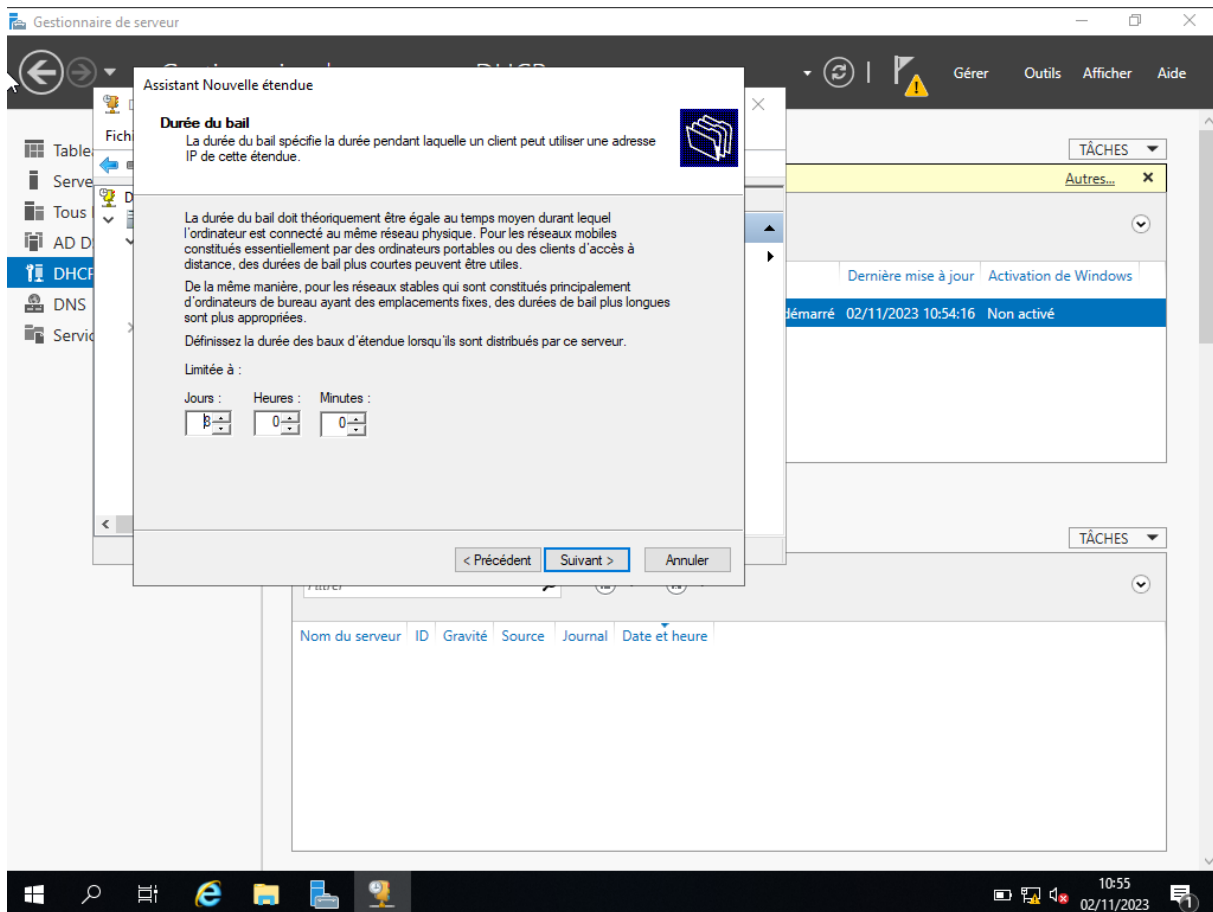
Gestionnaire de serveur

Gérer Outils Afficher Aide

Table
Serve
Tous
AD D
DHCP
DNS
Servic

Fichi

TÂCHES

Autres...

Dernière mise à jour | Activation de Windows
démarré 02/11/2023 10:54:16 Non activé

TÂCHES

Filtrer

Nom du serveur | ID | Gravité | Source | Journal | Date et heure

Assistant Nouvelle étendue

Durée du bail
La durée du bail spécifie la durée pendant laquelle un client peut utiliser une adresse IP de cette étendue.

La durée du bail doit théoriquement être égale au temps moyen durant lequel l'ordinateur est connecté au même réseau physique. Pour les réseaux mobiles constitués essentiellement par des ordinateurs portables ou des clients d'accès à distance, des durées de bail plus courtes peuvent être utiles.

De la même manière, pour les réseaux stables qui sont constitués principalement d'ordinateurs de bureau ayant des emplacements fixes, des durées de bail plus longues sont plus appropriées.

Définissez la durée des baux d'étendue lorsqu'ils sont distribués par ce serveur.

Limitée à :

Jours : Heures : Minutes :
8 0 0

< Précédent Suivant > Annuler

10:55
02/11/2023